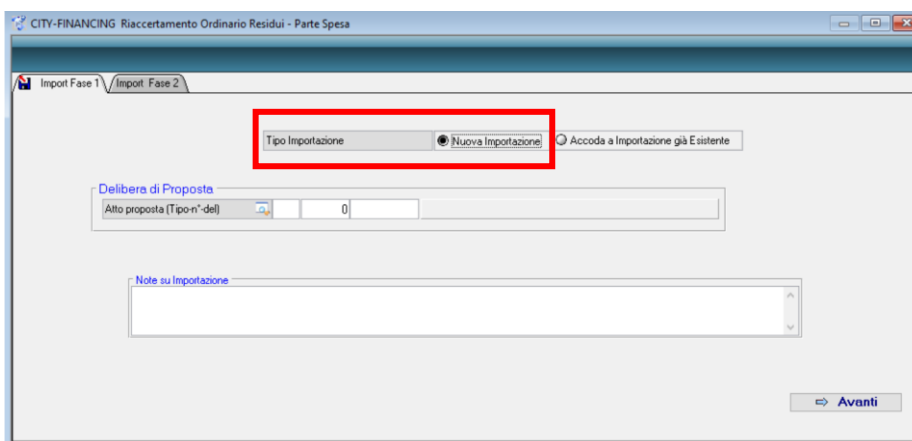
CITY-FINANCING Riaccertamento Ordinario Residui - Parte Spesa

Import Fase 1
Import Fase 2

Tipo Importazione
Nuova Importazione
Accoda a Importazione già Esistente

Delibera di Proposta
Atto proposta (Tipo-n°-del)
0

Note su Importazione

Avanti